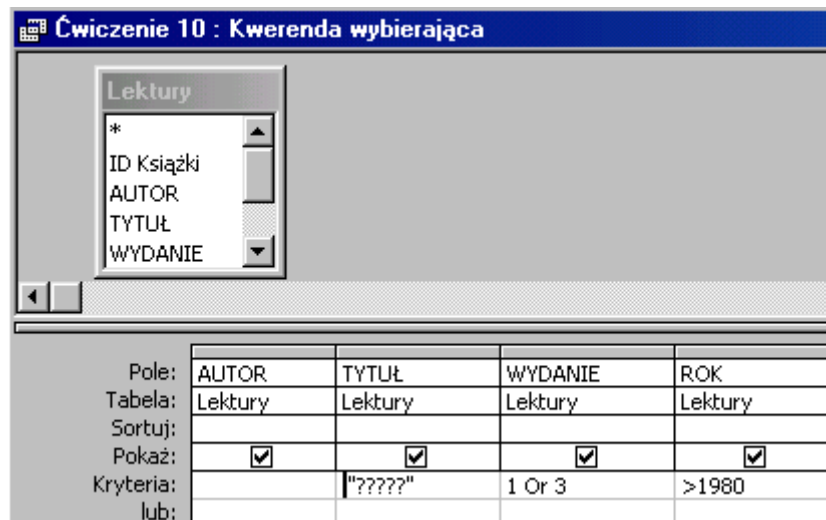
Ćwiczenie 10 : Kwerenda wybierająca

Lektury
*
ID Książki
AUTOR
TYTUŁ
WYDANIE

| | | | | |
|---|---|---|---|---|
| Pole: | AUTOR | TYTUŁ | WYDANIE | ROK |
| Tabela: | Lektury | Lektury | Lektury | Lektury |
| Sortuj: | | | | |
| Pokaż: | ☑ | ☑ | ☑ | ☑ |
| Kryteria: | | "?????" | 1 Or 3 | >1980 |
| lub: | | | | |